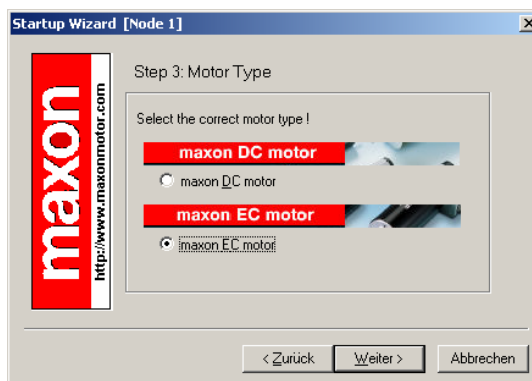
Startup Wizard [Node 1]

maxon

http://www.maxonmotor.com

Step 3: Motor Type

Select the correct motor type !

maxon DC motor

maxon DC motor

maxon EC motor

maxon EC motor

< Zurück

Weiter >

Abbrechen